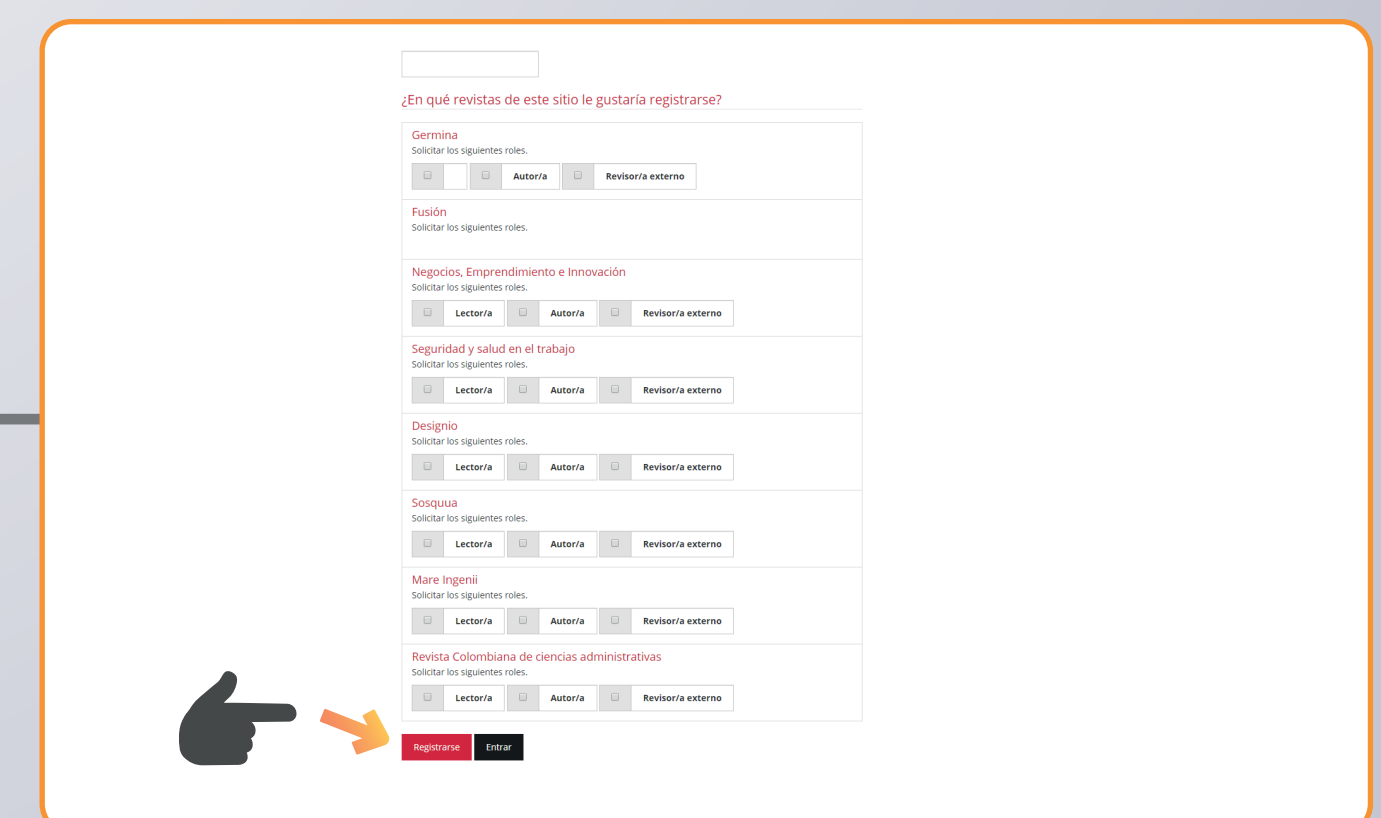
¿En qué revistas de este sitio le gustaría registrarse?

Germina
Solicitar los siguientes roles.
Autor/a
Revisor/a externo

Fusión
Solicitar los siguientes roles.

Negocios, Emprendimiento e Innovación
Solicitar los siguientes roles.
Lector/a
Autor/a
Revisor/a externo

Seguridad y salud en el trabajo
Solicitar los siguientes roles.
Lector/a
Autor/a
Revisor/a externo

Designio
Solicitar los siguientes roles.
Lector/a
Autor/a
Revisor/a externo

Sosquua
Solicitar los siguientes roles.
Lector/a
Autor/a
Revisor/a externo

Mare Ingenii
Solicitar los siguientes roles.
Lector/a
Autor/a
Revisor/a externo

Revista Colombiana de ciencias administrativas
Solicitar los siguientes roles.
Lector/a
Autor/a
Revisor/a externo

Registrarse
Entrar